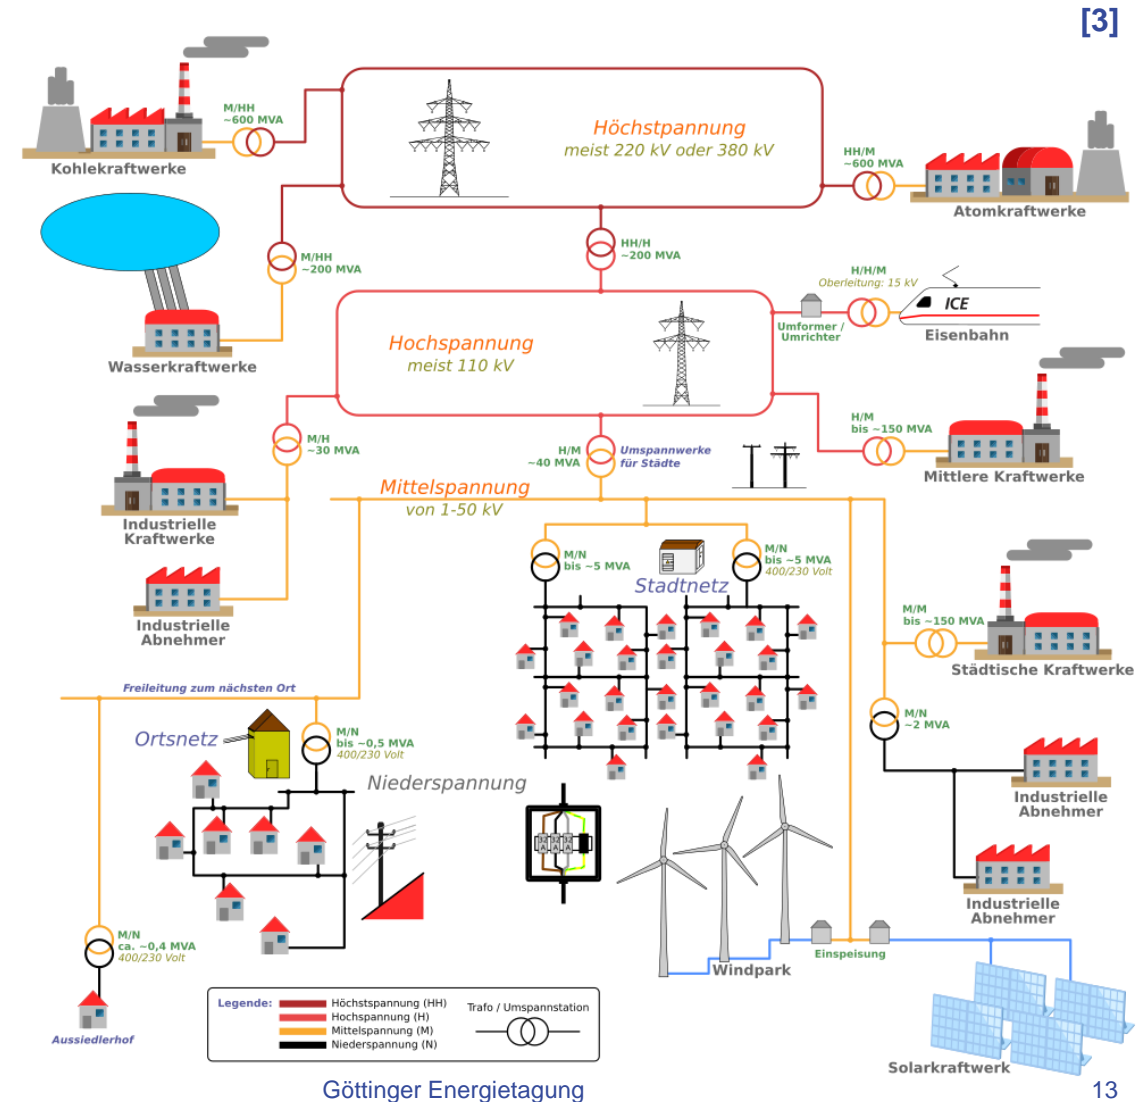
[3]

Kohlekraftwerke

M/HH
~600 MVA

Höchstspannung
meist 220 kV oder 380 kV

HH/M
~600 MVA

Atomkraftwerke

M/HH
~200 MVA

HH/H
~200 MVA

H/H/M
Oberleitung: 15 kV

ICE

Umformer / Umrichter

Eisenbahn

Wasserkraftwerke

Hochspannung
meist 110 kV

H/M
bis ~150 MVA

Mittlere Kraftwerke

M/H
~30 MVA

H/M
~40 MVA

Umspannwerke für Städte

Industrielle Kraftwerke

Mittelspannung
von 1-50 kV

M/N
bis ~5 MVA

M/N
bis ~5 MVA
400/230 Volt

Stadtnetz

Industrielle Abnehmer

M/M
bis ~150 MVA

Städtische Kraftwerke

Freileitung zum nächsten Ort

M/N
~2 MVA

Ortsnetz

M/N
bis ~0,5 MVA
400/230 Volt

Niederspannung

Industrielle Abnehmer

Industrielle Abnehmer

M/N
ca. ~0,4 MVA
400/230 Volt

Windpark

Einspeisung

Aussiedlerhof

Legende:
Höchstspannung (HH)
Hochspannung (H)
Mittelspannung (M)
Niederspannung (N)

Trafo / Umspannstation

Solarkraftwerk

Göttinger Energietagung

13